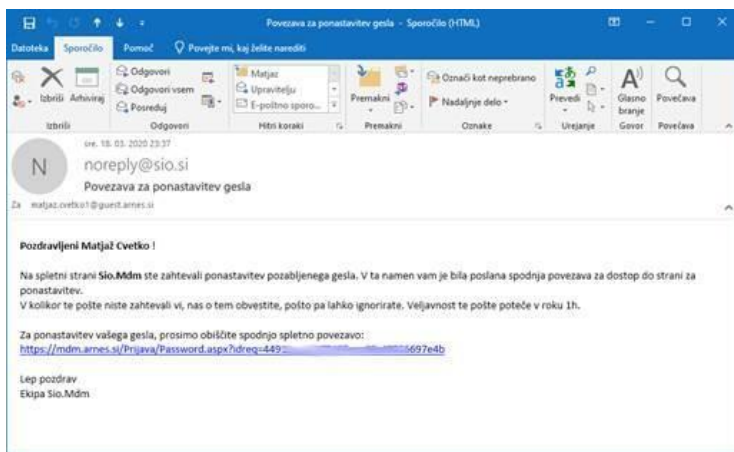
Povezava za ponastavitev gesla - Sporočilo (HTML)

Datoteka Sporočilo Pomoč Povejte mi, kaj želite narediti

Izbriši Arhiviraj
Izbriši

Odgovori
Odgovori vsem
Posreduj
Odgovori

Matjaz
Upravitelju
E-poštno sporo...
Hitri koraki

Premakni
Premakni

Označi kot neprebrano
Nadaljnje delo
Oznake

Prevedi
Urejanje

Glasno branje
Govor

Povečava
Povečava

sre. 18. 03. 2020 23:37
N
noreply@sio.si
Povezava za ponastavitev gesla
Za matjaz.cvetko1@guest.arnes.si

Pozdravljeni Matjaž Cvetko !

Na spletni strani Sio.Mdm ste zahtevali ponastavitev pozabljenega gesla. V ta namen vam je bila poslana spodnja povezava za dostop do strani za ponastavitev.
V kolikor te pošte niste zahtevali vi, nas o tem obvestite, pošto pa lahko ignorirate. Veljavnost te pošte poteče v roku 1h.

Za ponastavitev vašega gesla, prosimo obiščite spodnjo spletno povezavo:
https://mdm.arnes.si/Prijava/Password.aspx?idreq=449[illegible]697e4b

Lep pozdrav
Ekipa Sio.Mdm